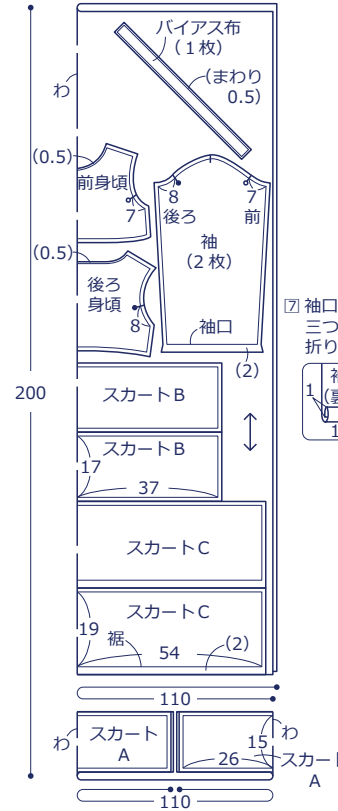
バイアス布
（1枚）
（まわり 0.5）
わ
(0.5)
前身頃
7
8
後ろ
7
前
袖
（2枚）
(0.5)
後ろ
身頃
8
袖口
(2)
7 袖口
三つ
折り
1
袖
(裏
1
200
スカートB
スカートB
17
37
スカートC
スカートC
19
裾
54
(2)
110
わ
スカート
A
わ
15
26
スカート
A
110